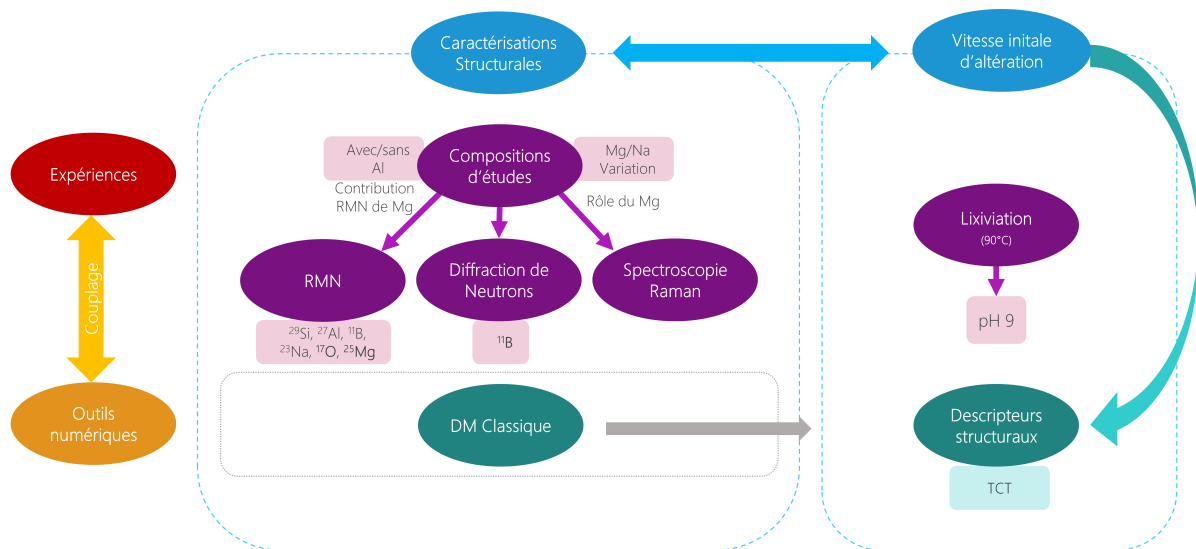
Caractérisations Structurales

Vitesse initale d'altération

Expériences

Couplage

Outils numériques

Avec/sans Al

Compositions d'études

Mg/Na Variation

Contribution RMN de Mg

Rôle du Mg

RMN

Diffraction de Neutrons

Spectroscopie Raman

$^{29}$Si, $^{27}$Al, $^{11}$B, $^{23}$Na, $^{17}$O, $^{25}$Mg

$^{11}$B

DM Classique

Lixiviation
(90°C)

pH 9

Descripteurs structuraux

TCT